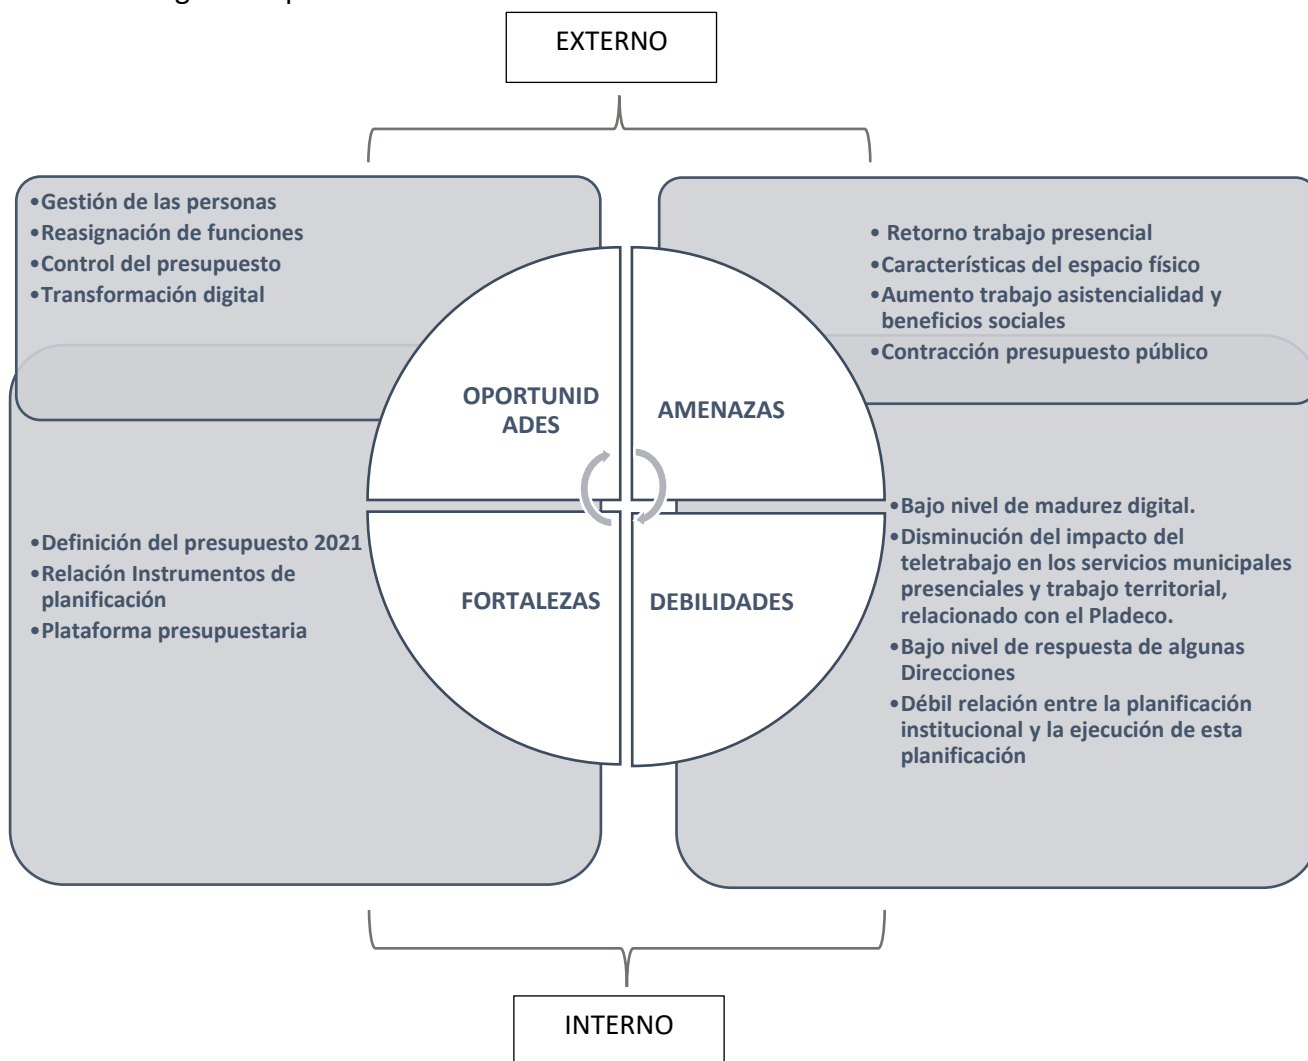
EXTERNO

•Gestión de las personas
•Reasignación de funciones
•Control del presupuesto
•Transformación digital

• Retorno trabajo presencial
•Características del espacio físico
•Aumento trabajo asistencialidad y beneficios sociales
•Contracción presupuesto público

OPORTUNID ADES

AMENAZAS

FORTALEZAS

DEBILIDADES

•Definición del presupuesto 2021
•Relación Instrumentos de planificación
•Plataforma presupuestaria

•Bajo nivel de madurez digital.
•Disminución del impacto del teletrabajo en los servicios municipales presenciales y trabajo territorial, relacionado con el Pladeco.
•Bajo nivel de respuesta de algunas Direcciones
•Débil relación entre la planificación institucional y la ejecución de esta planificación

INTERNO